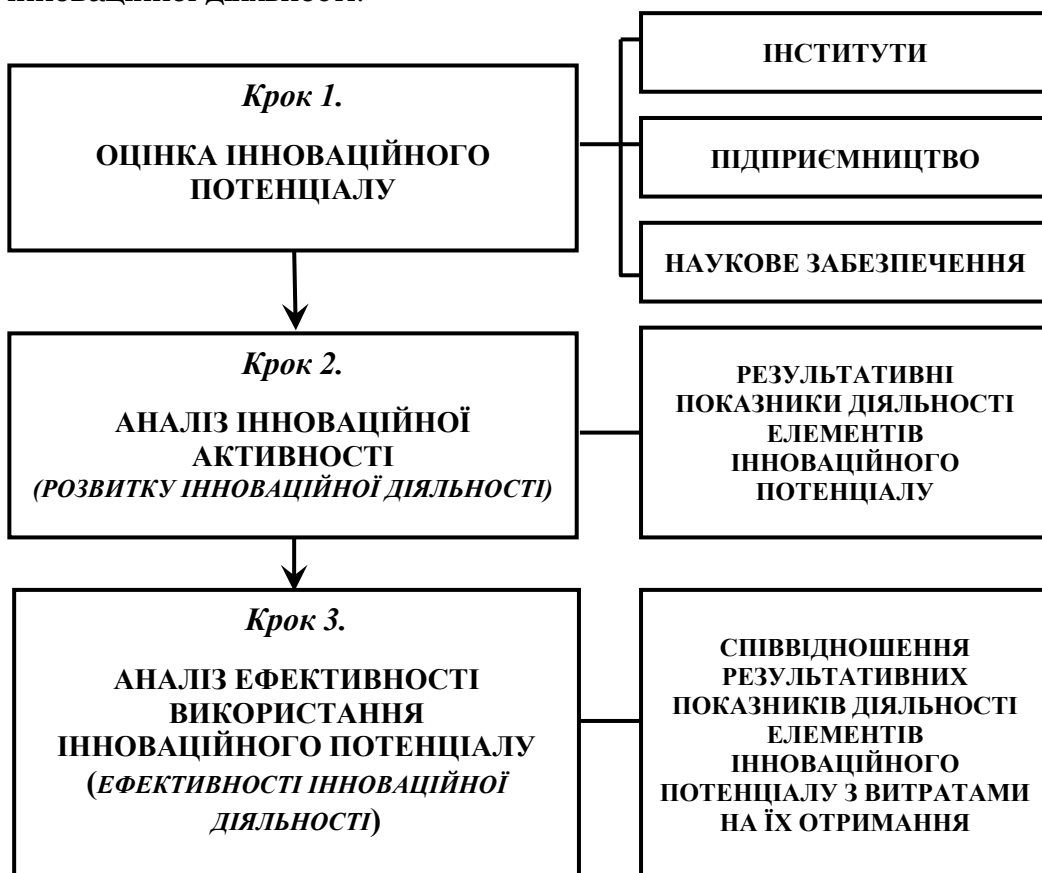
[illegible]

Крок 1.

ОЦІНКА ІННОВАЦІЙНОГО ПОТЕНЦІАЛУ

ІНСТИТУТИ

ПІДПРИЄМНИЦТВО

НАУКОВЕ ЗАБЕЗПЕЧЕННЯ

Крок 2.

АНАЛІЗ ІННОВАЦІЙНОЇ АКТИВНОСТІ (РОЗВИТКУ ІННОВАЦІЙНОЇ ДІЯЛЬНОСТІ)

РЕЗУЛЬТАТИВНІ ПОКАЗНИКИ ДІЯЛЬНОСТІ ЕЛЕМЕНТІВ ІННОВАЦІЙНОГО ПОТЕНЦІАЛУ

Крок 3.

АНАЛІЗ ЕФЕКТИВНОСТІ ВИКОРИСТАННЯ ІННОВАЦІЙНОГО ПОТЕНЦІАЛУ (ЕФЕКТИВНОСТІ ІННОВАЦІЙНОЇ ДІЯЛЬНОСТІ)

СПІВВІДНОШЕННЯ РЕЗУЛЬТАТИВНИХ ПОКАЗНИКІВ ДІЯЛЬНОСТІ ЕЛЕМЕНТІВ ІННОВАЦІЙНОГО ПОТЕНЦІАЛУ З ВИТРАТАМИ НА ЇХ ОТРИМАННЯ